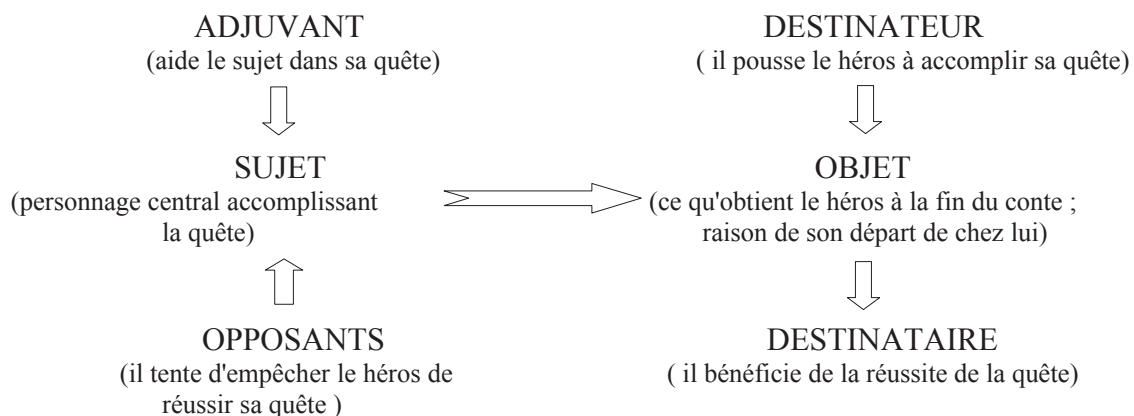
ADJUVANT
(aide le sujet dans sa quête)

SUJET
(personnage central accomplissant la quête)

OPPOSANTS
(il tente d'empêcher le héros de réussir sa quête )

DESTINATEUR
( il pousse le héros à accomplir sa quête)

OBJET
(ce qu'obtient le héros à la fin du conte ; raison de son départ de chez lui)

DESTINATAIRE
( il bénéficie de la réussite de la quête)